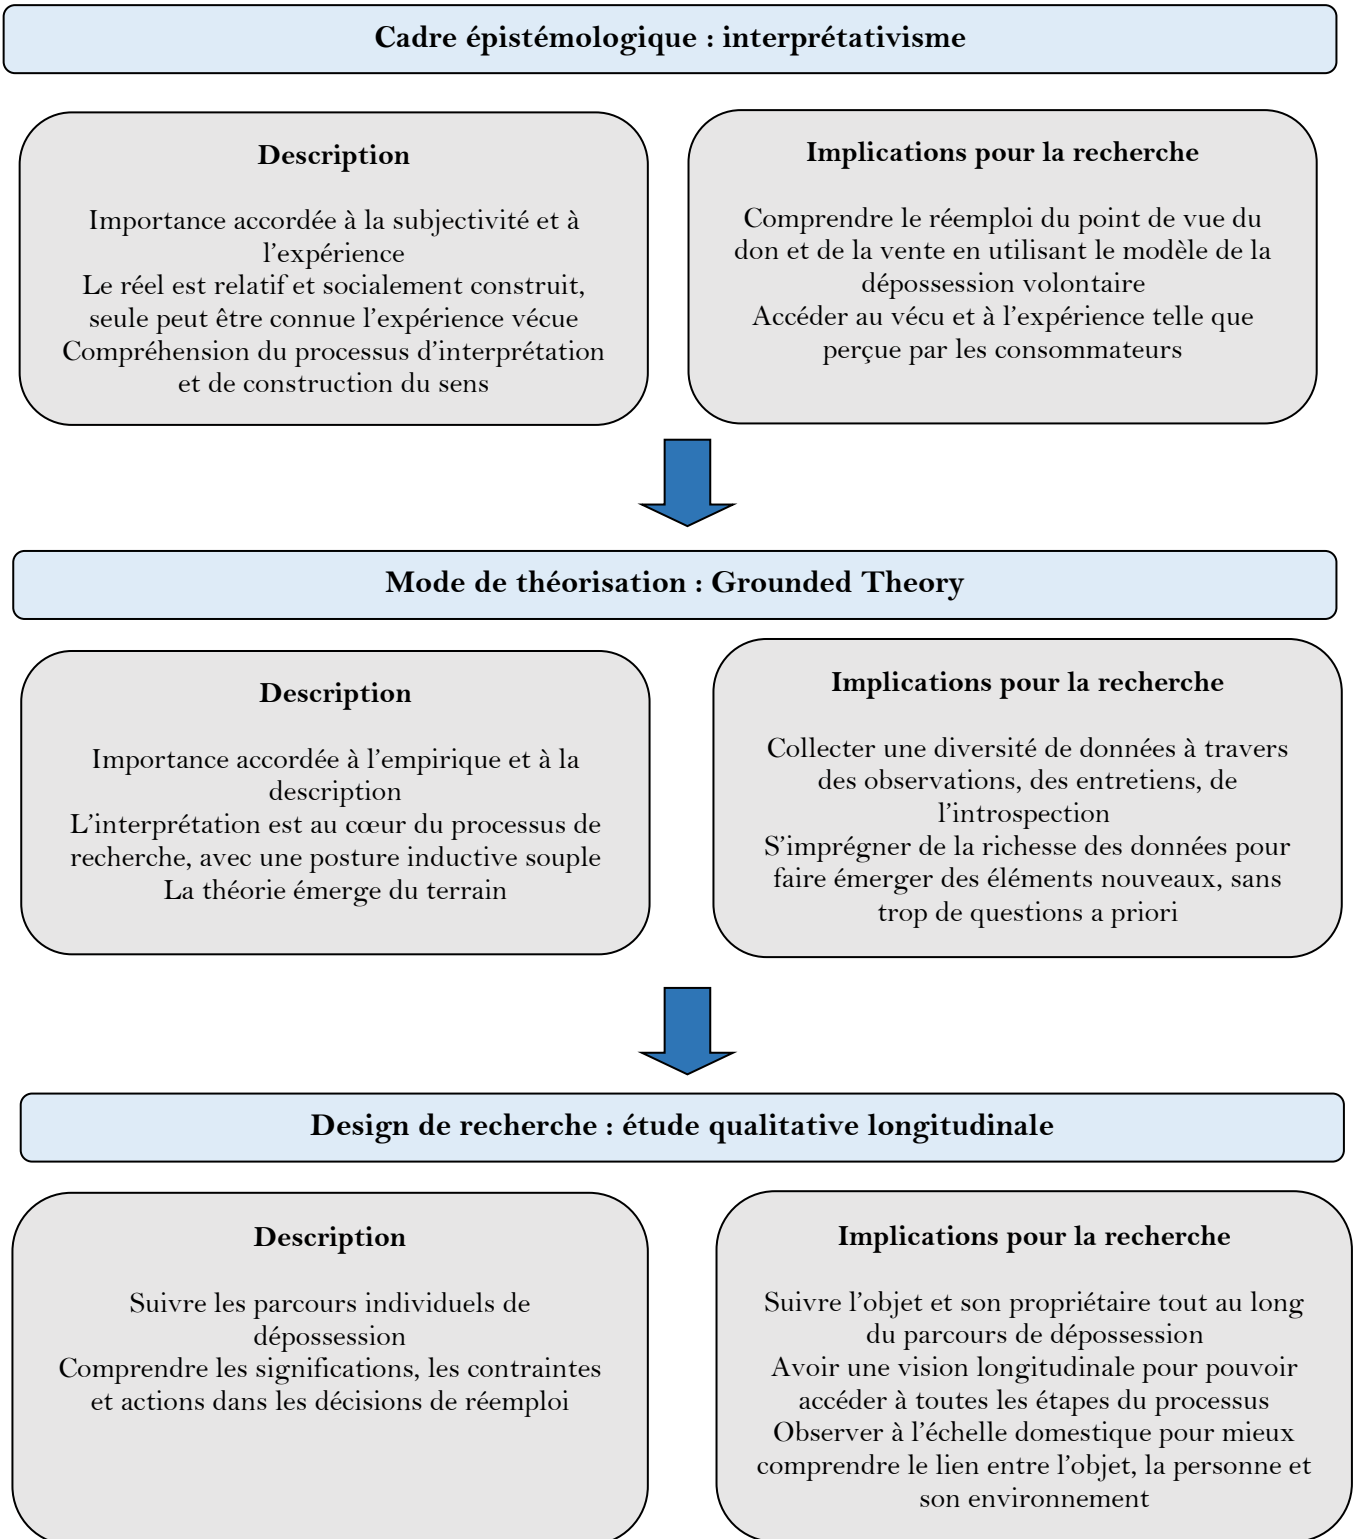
Cadre épistémologique : interprétativisme

Description

Importance accordée à la subjectivité et à l'expérience
Le réel est relatif et socialement construit, seule peut être connue l'expérience vécue
Compréhension du processus d'interprétation et de construction du sens

Implications pour la recherche

Comprendre le réemploi du point de vue du don et de la vente en utilisant le modèle de la dépossession volontaire
Accéder au vécu et à l'expérience telle que perçue par les consommateurs

Mode de théorisation : Grounded Theory

Description

Importance accordée à l'empirique et à la description
L'interprétation est au cœur du processus de recherche, avec une posture inductive souple
La théorie émerge du terrain

Implications pour la recherche

Collecter une diversité de données à travers des observations, des entretiens, de l'introspection
S'imprégner de la richesse des données pour faire émerger des éléments nouveaux, sans trop de questions a priori

Design de recherche : étude qualitative longitudinale

Description

Suivre les parcours individuels de dépossession
Comprendre les significations, les contraintes et actions dans les décisions de réemploi

Implications pour la recherche

Suivre l'objet et son propriétaire tout au long du parcours de dépossession
Avoir une vision longitudinale pour pouvoir accéder à toutes les étapes du processus
Observer à l'échelle domestique pour mieux comprendre le lien entre l'objet, la personne et son environnement